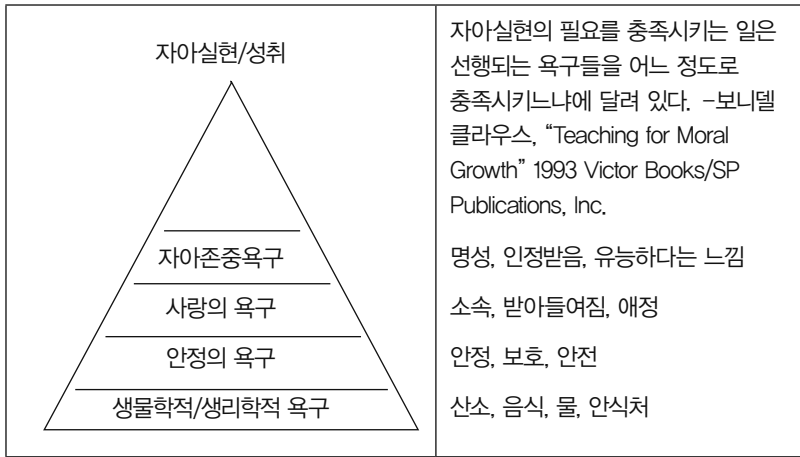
| 자아실현/성취 | 자아실현의 필요를 충족시키는 일은 선행되는 욕구들을 어느 정도로 충족시키느냐에 달려 있다. -보니델 클라우스, "Teaching for Moral Growth" 1993 Victor Books/SP Publications, Inc. |
|---|---|
| 자아존중욕구 | 명성, 인정받음, 유능하다는 느낌 |
| 사랑의 욕구 | 소속, 받아들여짐, 애정 |
| 안정의 욕구 | 안정, 보호, 안전 |
| 생물학적/생리학적 욕구 | 산소, 음식, 물, 안식처 |